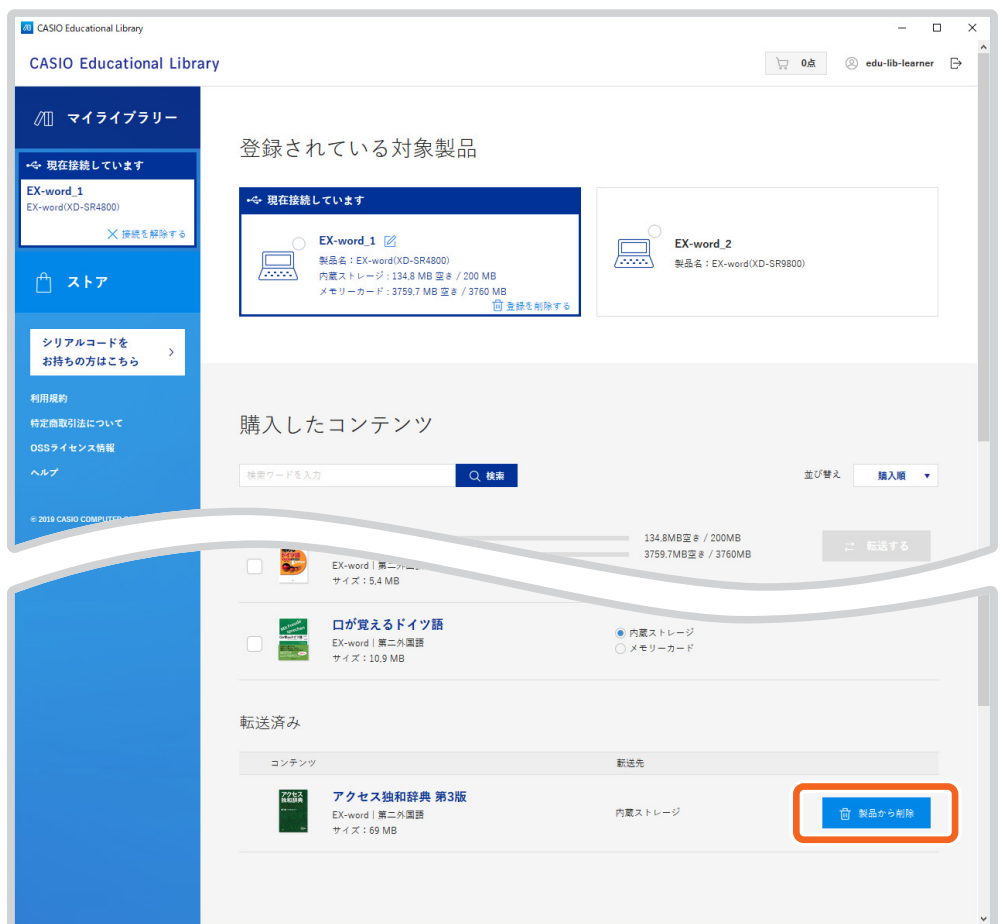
CASIO Educational Library

CASIO Educational Library

0点

edu-lib-learner

マイライブラリー

現在接続しています

EX-word_1
EX-word(XD-SR4800)

接続を解除する

ストア

シリアルコードを
お持ちの方はこちら

利用規約

特定商取引法について

OSSライセンス情報

ヘルプ

© 2019 CASIO COMPUTER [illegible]

登録されている対象製品

現在接続しています

EX-word_1

製品名：EX-word(XD-SR4800)
内蔵ストレージ：134.8 MB 空き / 200 MB
メモリーカード：3759.7 MB 空き / 3760 MB

登録を削除する

EX-word_2

製品名：EX-word(XD-SR9800)

購入したコンテンツ

検索ワードを入力

検索

並び替え

購入順

134.8MB空き / 200MB

3759.7MB空き / 3760MB

転送する

EX-word | 第二外国語
サイズ：5.4 MB

口が覚えるドイツ語

EX-word | 第二外国語
サイズ：10.9 MB

内蔵ストレージ

メモリーカード

転送済み

| コンテンツ | 転送先 |
|---|---|
| アクセス独和辞典 第3版 EX-word｜第二外国語 サイズ：69 MB | 内蔵ストレージ |

製品から削除